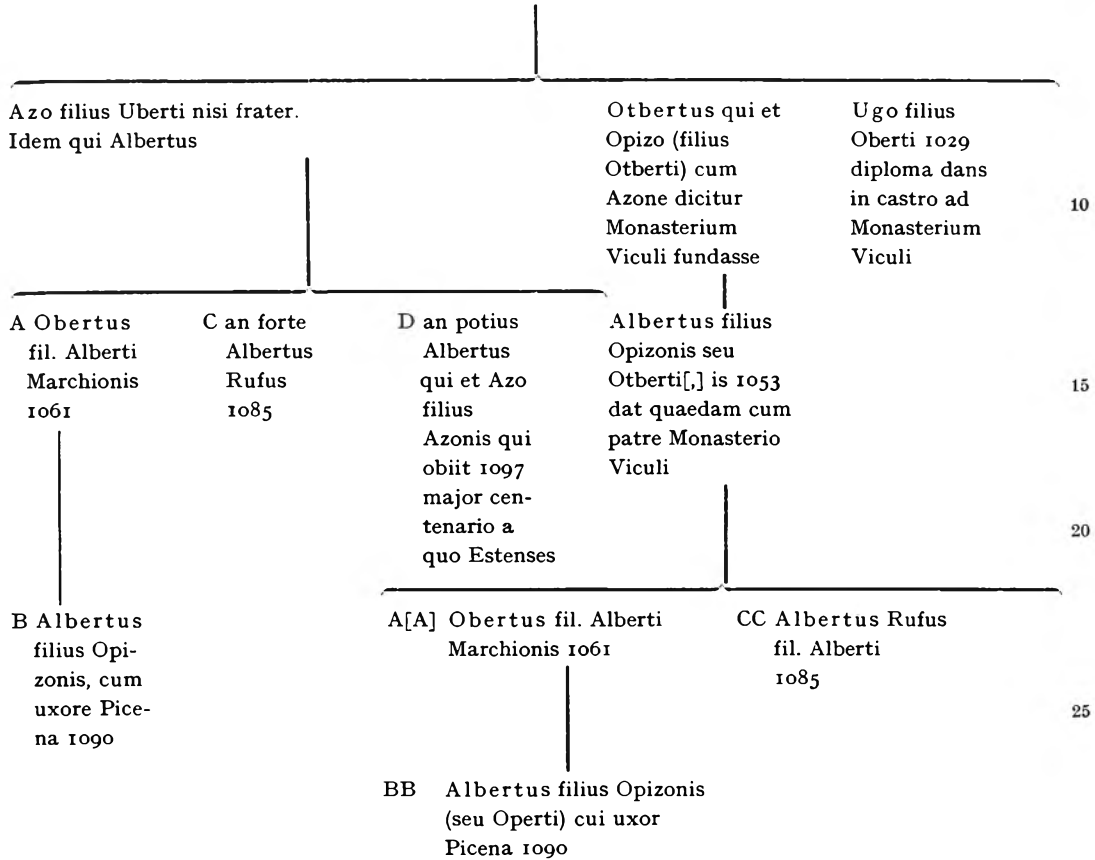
Azo filius Uberti nisi frater. Idem qui Albertus

Otbertus qui et Opizo (filius Otberti) cum Azone dicitur Monasterium Viculi fundasse

Ugo filius Oberti 1029 diploma dans in castro ad Monasterium Viculi

10

A Obertus fil. Alberti Marchionis 1061

C an forte Albertus Rufus 1085

D an potius Albertus qui et Azo filius Azonis qui obiit 1097 major centenario a quo Estenses

Albertus filius Opizonis seu Otberti[,] is 1053 dat quaedam cum patre Monasterio Viculi

15

20

B Albertus filius Opizonis, cum uxore Picena 1090

A[A] Obertus fil. Alberti Marchionis 1061

CC Albertus Rufus fil. Alberti 1085

25

BB Albertus filius Opizonis (seu Operti) cui uxor Picena 1090